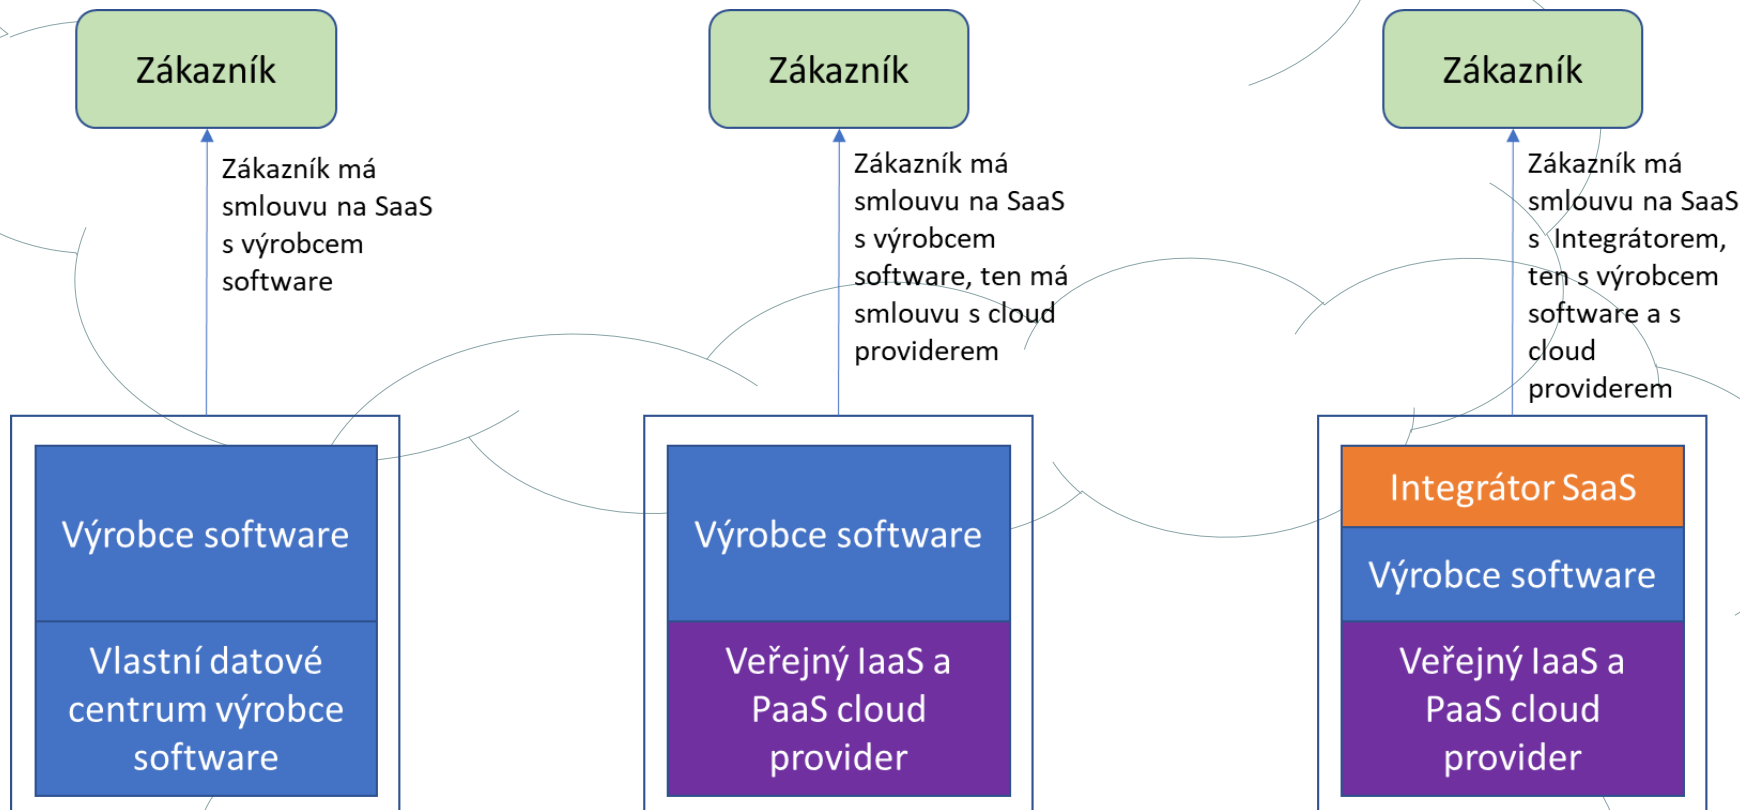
Zákazník

Zákazník má smlouvu na SaaS s výrobcem software

Výrobce software

Vlastní datové centrum výrobce software

Zákazník

Zákazník má smlouvu na SaaS s výrobcem software, ten má smlouvu s cloud providerem

Výrobce software

Veřejný IaaS a PaaS cloud provider

Zákazník

Zákazník má smlouvu na SaaS s Integrátorem, ten s výrobcem software a s cloud providerem

Integrátor SaaS

Výrobce software

Veřejný IaaS a PaaS cloud provider